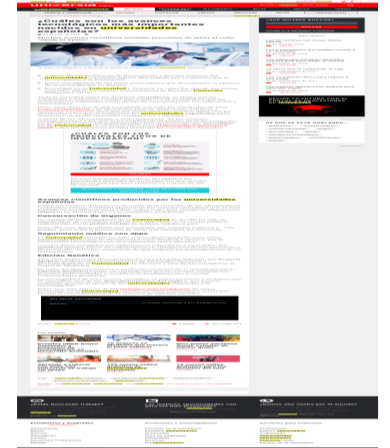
¿Cuáles son los avances tecnológicos más importantes desarrollados en universidades españolas?

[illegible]

Avances científicos producidos por las universidades españolas

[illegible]

Conservación de órganos

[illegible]

Seguimiento médico con apps

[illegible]

Edición genética

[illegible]